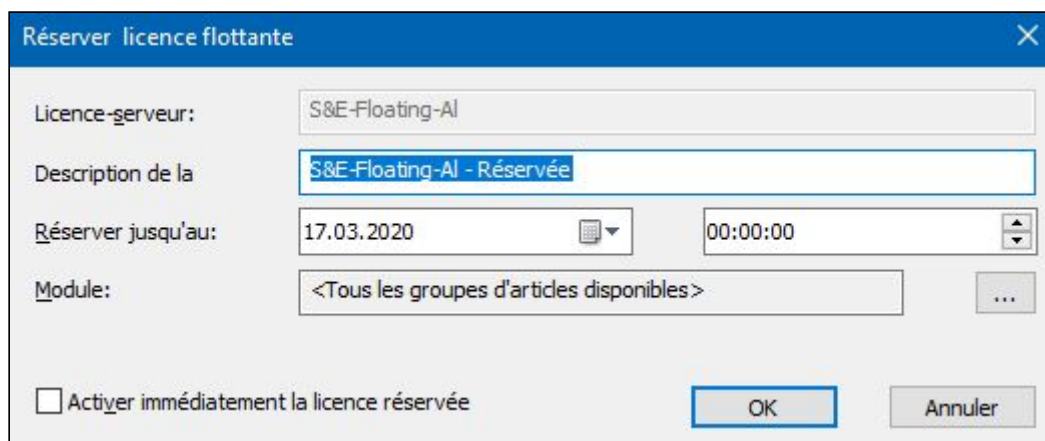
Réserver licence flottante

Licence-serveur: S&E-Floating-Al

Description de la S&E-Floating-Al - Réservée

Réserver jusqu'au: 17.03.2020 00:00:00

Module: <Tous les groupes d'articles disponibles> ...

Activer immédiatement la licence réservée

OK

Annuler